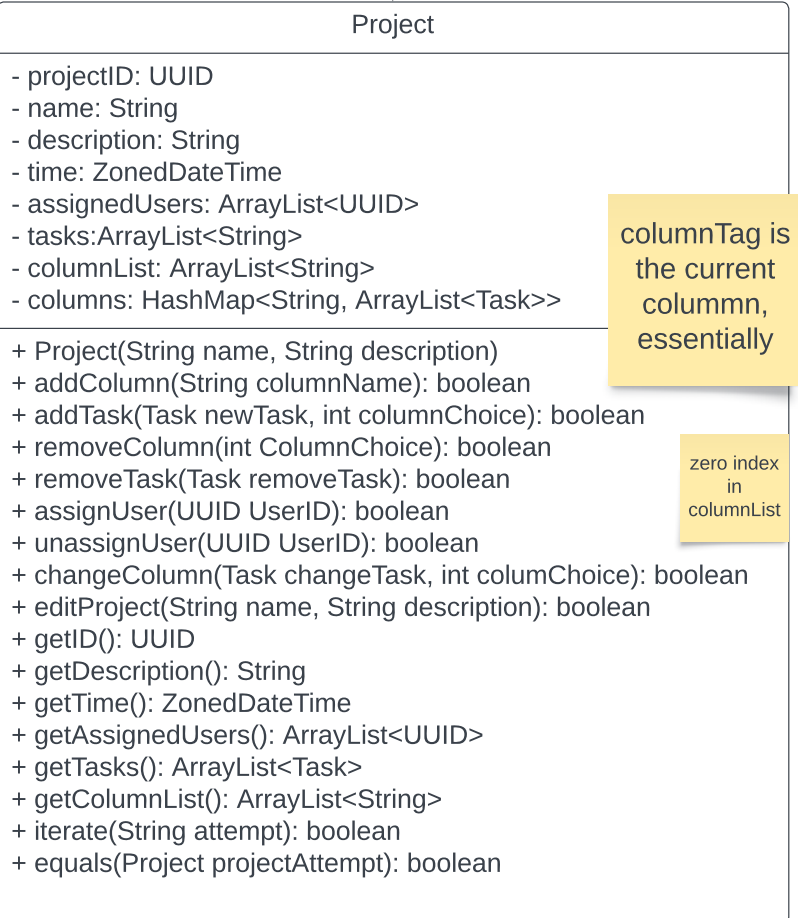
Project

- projectID: UUID
- name: String
- description: String
- time: ZonedDateTime
- assignedUsers: ArrayList<UUID>
- tasks:ArrayList<String>
- columnList: ArrayList<String>
- columns: HashMap<String, ArrayList<Task>>

columnTag is the current colummn, essentially

+ Project(String name, String description)
+ addColumn(String columnName): boolean
+ addTask(Task newTask, int columnChoice): boolean
+ removeColumn(int ColumnChoice): boolean
+ removeTask(Task removeTask): boolean
+ assignUser(UUID UserID): boolean
+ unassignUser(UUID UserID): boolean
+ changeColumn(Task changeTask, int columChoice): boolean
+ editProject(String name, String description): boolean
+ getID(): UUID
+ getDescription(): String
+ getTime(): ZonedDateTime
+ getAssignedUsers(): ArrayList<UUID>
+ getTasks(): ArrayList<Task>
+ getColumnList(): ArrayList<String>
+ iterate(String attempt): boolean
+ equals(Project projectAttempt): boolean

zero index in columnList